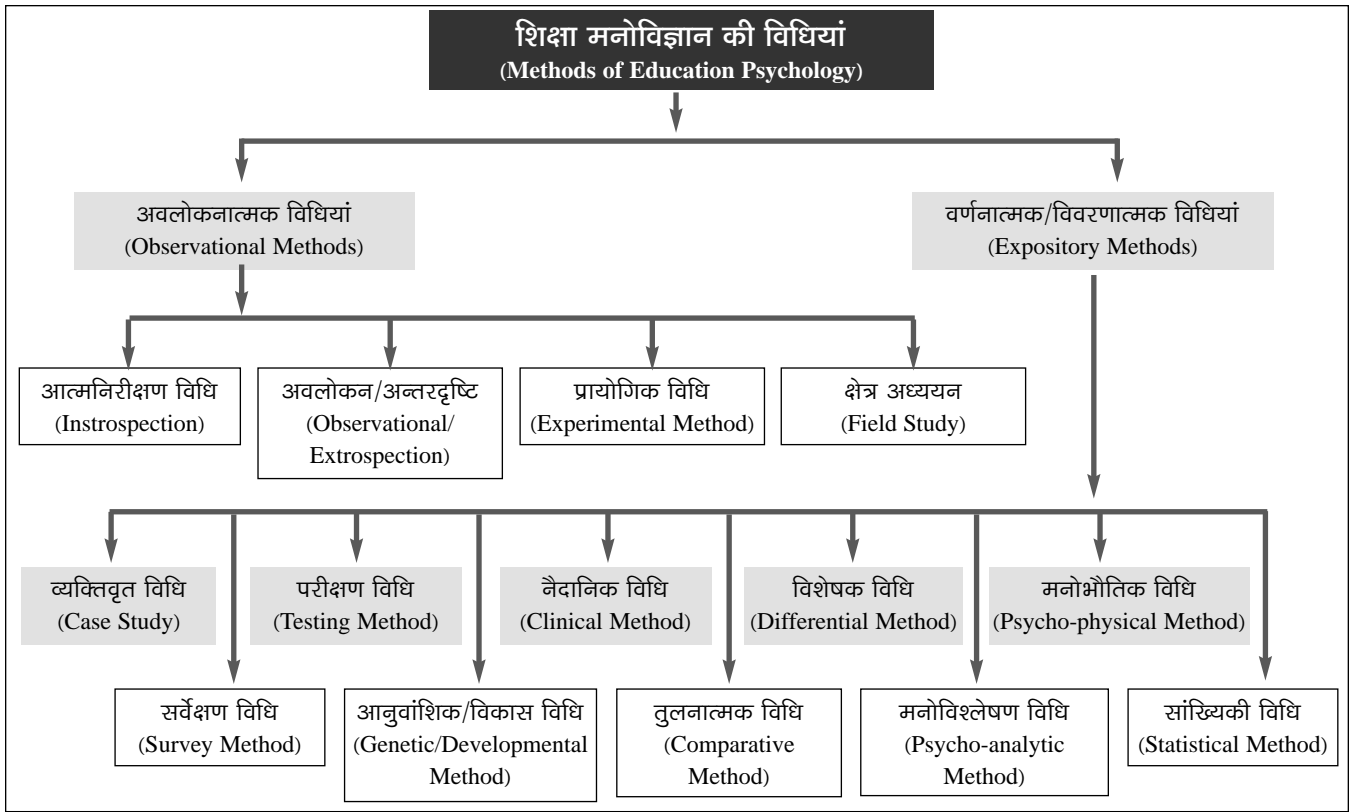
शिक्षा मनोविज्ञान की विधियां
(Methods of Education Psychology)

अवलोकनात्मक विधियां
(Observational Methods)

वर्णनात्मक/विवरणात्मक विधियां
(Expository Methods)

आत्मनिरीक्षण विधि
(Instrospection)

अवलोकन/अन्तरदृष्टि
(Observational/ Extrospection)

प्रायोगिक विधि
(Experimental Method)

क्षेत्र अध्ययन
(Field Study)

व्यक्तिवृत विधि
(Case Study)

परीक्षण विधि
(Testing Method)

नैदानिक विधि
(Clinical Method)

विशेषक विधि
(Differential Method)

मनोभौतिक विधि
(Psycho-physical Method)

सर्वेक्षण विधि
(Survey Method)

आनुवांशिक/विकास विधि
(Genetic/Developmental Method)

तुलनात्मक विधि
(Comparative Method)

मनोविश्लेषण विधि
(Psycho-analytic Method)

सांख्यिकी विधि
(Statistical Method)